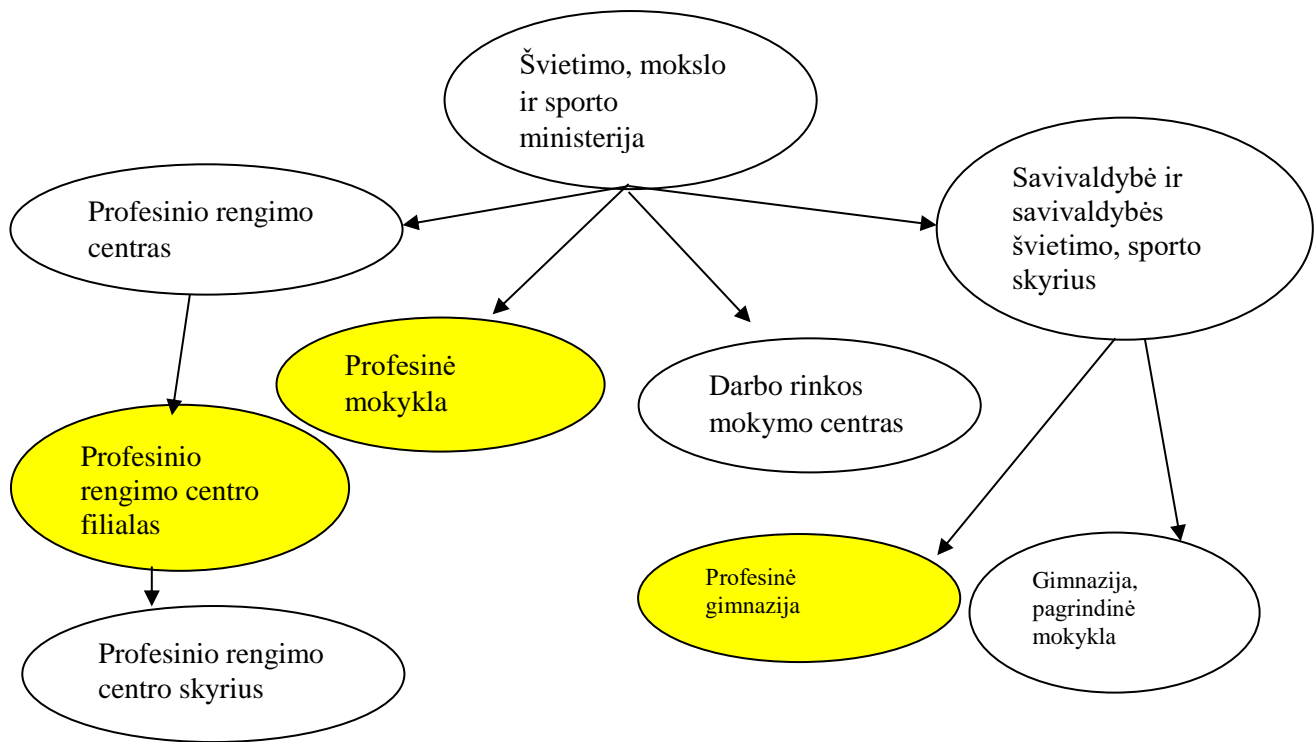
Švietimo, mokslo ir sporto ministerija

Profesinio rengimo centras

Savivaldybė ir savivaldybės švietimo, sporto skyrius

Profesinė mokykla

Darbo rinkos mokymo centras

Profesinio rengimo centro filialas

Profesinė gimnazija

Gimnazija, pagrindinė mokykla

Profesinio rengimo centro skyrius